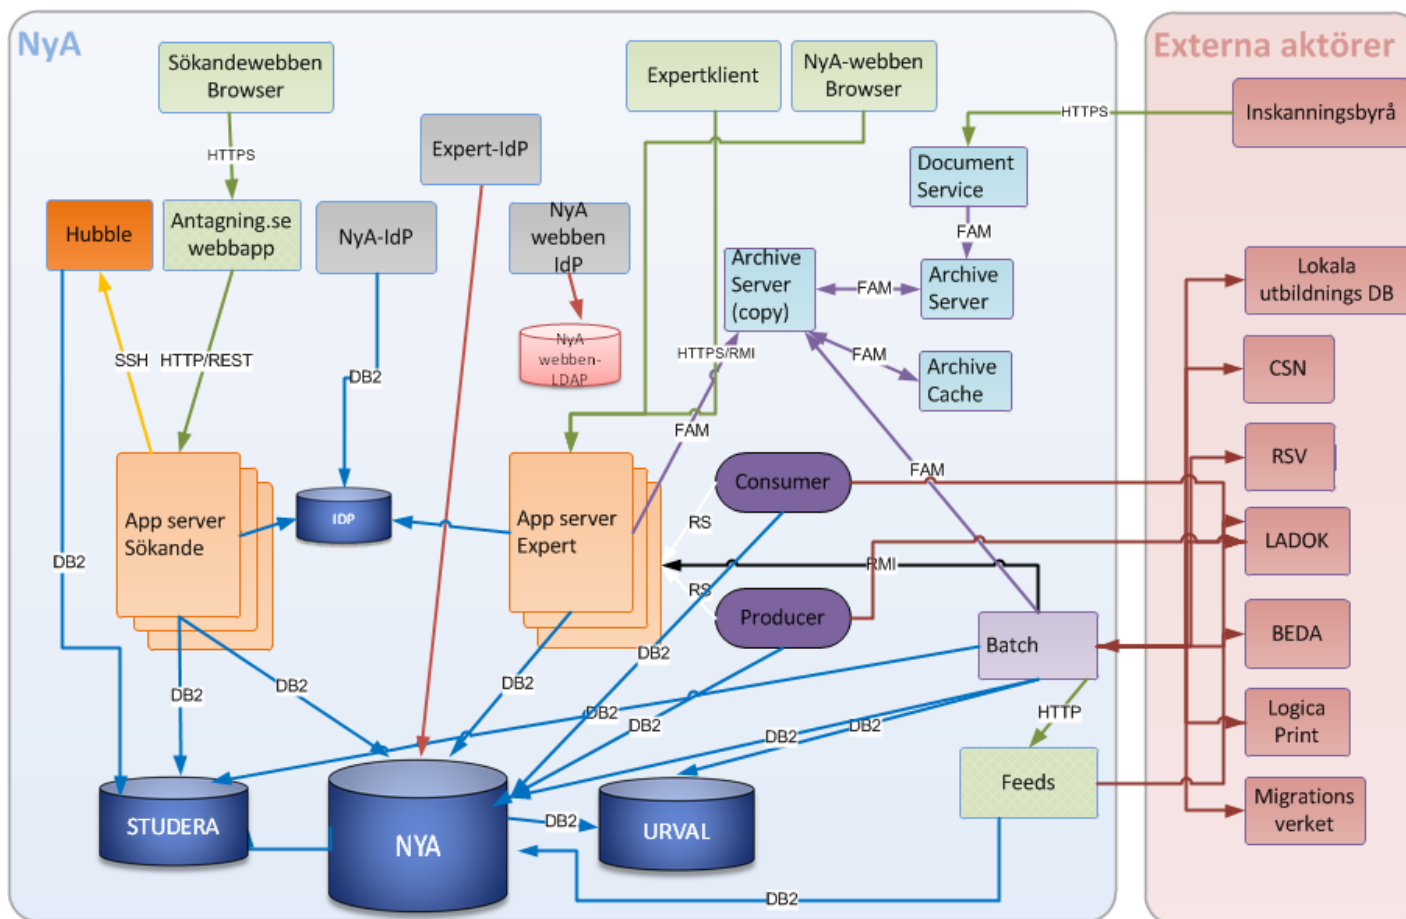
NyA

Externa aktörer

Sökandewebben Browser

HTTPS

Expert-IdP

Expertklient

NyA-webben Browser

HTTPS

Inskanningsbyrå

Document Service

FAM

Hubble

Antagning.se webbapp

NyA-IdP

NyA webben IdP

Archive Server (copy)

FAM

Archive Server

Lokala utbildnings DB

NyA webben-LDAP

HTTPS/RMI

FAM

Archive Cache

CSN

SSH

HTTP/REST

DB2

FAM

RSV

FAM

App server Sökande

IDP

App server Expert

Consumer

RS

LADOK

DB2

RMI

RS

Producer

Batch

BEDA

DB2

DB2

DB2

DB2

HTTP

Logica Print

DB2

DB2

DB2

DB2

Feeds

Migrations verket

STUDERA

NYA

DB2

URVAL

DB2